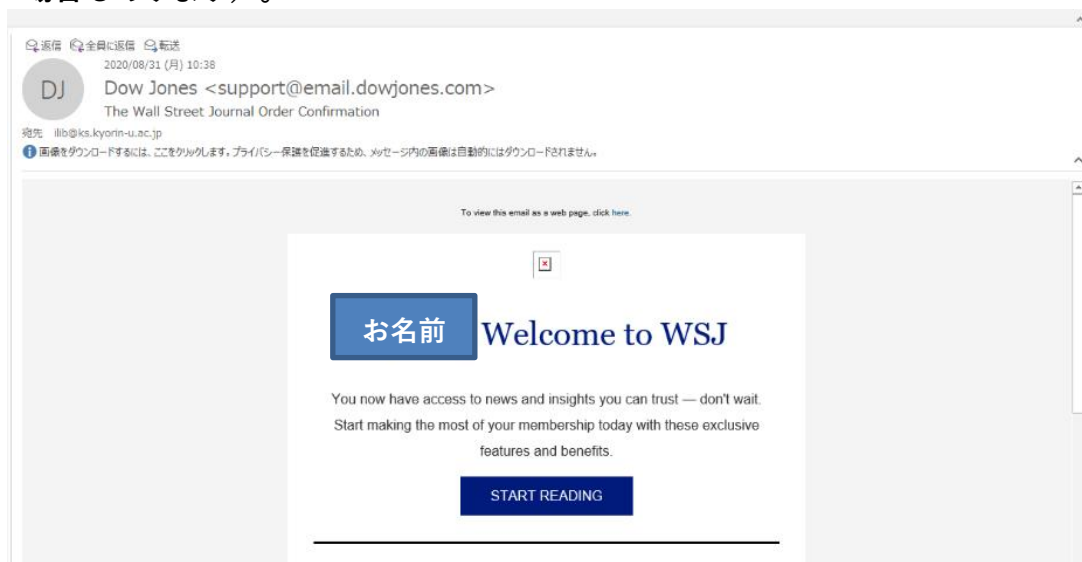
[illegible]

返信 全員に返信 転送
2020/08/31 (月) 10:38
DJ
Dow Jones <support@email.dowjones.com>
The Wall Street Journal Order Confirmation
宛先 ilib@ks.kyorin-u.ac.jp
画像をダウンロードするには、ここをクリックします。プライバシー保護を促進するため、メッセージ内の画像は自動的にはダウンロードされません。

To view this email as a web page, click here.

お名前 Welcome to WSJ

You now have access to news and insights you can trust — don't wait. Start making the most of your membership today with these exclusive features and benefits.

START READING